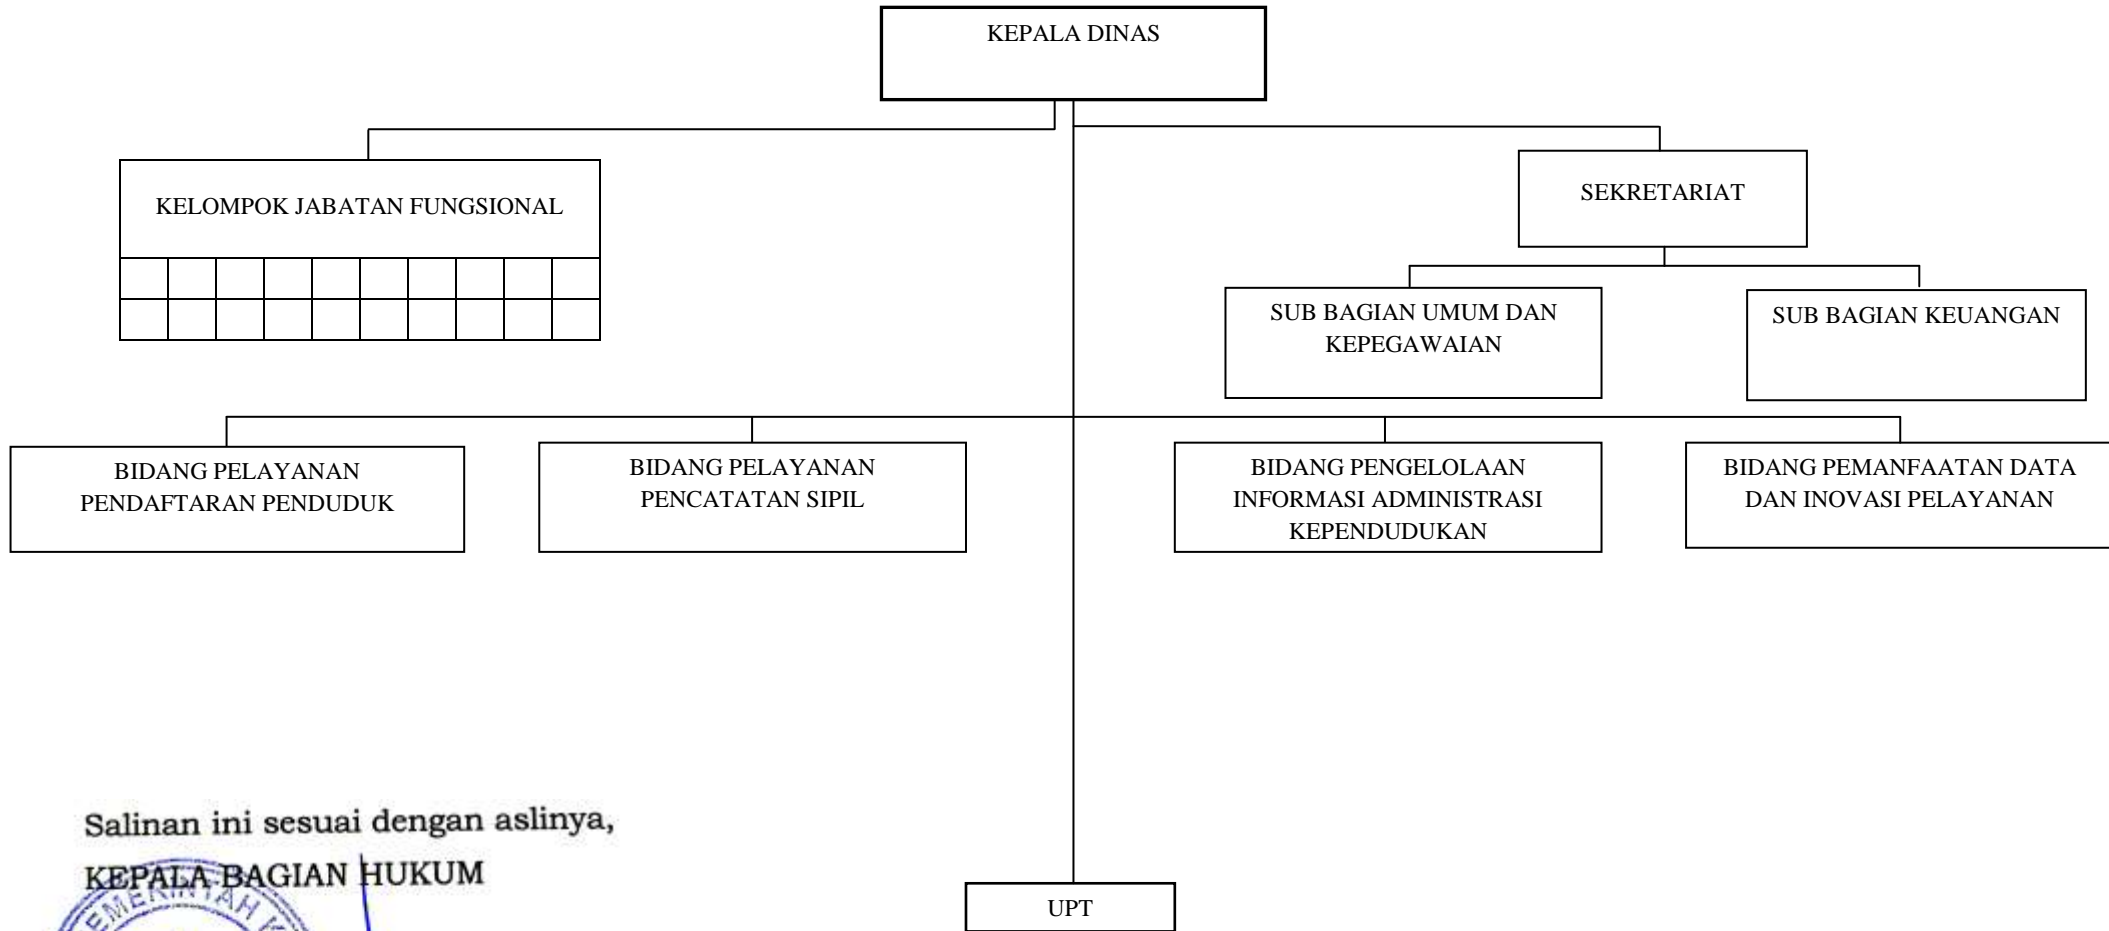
KEPALA DINAS

KELOMPOK JABATAN FUNGSIONAL

|  |  |  |  |  |  |  |  |  |  |
|---|---|---|---|---|---|---|---|---|---|
|  |  |  |  |  |  |  |  |  |  |

SEKRETARIAT

SUB BAGIAN UMUM DAN KEPEGAWAIAN

SUB BAGIAN KEUANGAN

BIDANG PELAYANAN PENDAFTARAN PENDUDUK

BIDANG PELAYANAN PENCATATAN SIPIL

BIDANG PENGELOLAAN INFORMASI ADMINISTRASI KEPENDUDUKAN

BIDANG PEMANFAATAN DATA DAN INOVASI PELAYANAN

Salinan ini sesuai dengan aslinya,
KEPALA BAGIAN HUKUM

PEMERINTAH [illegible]

UPT